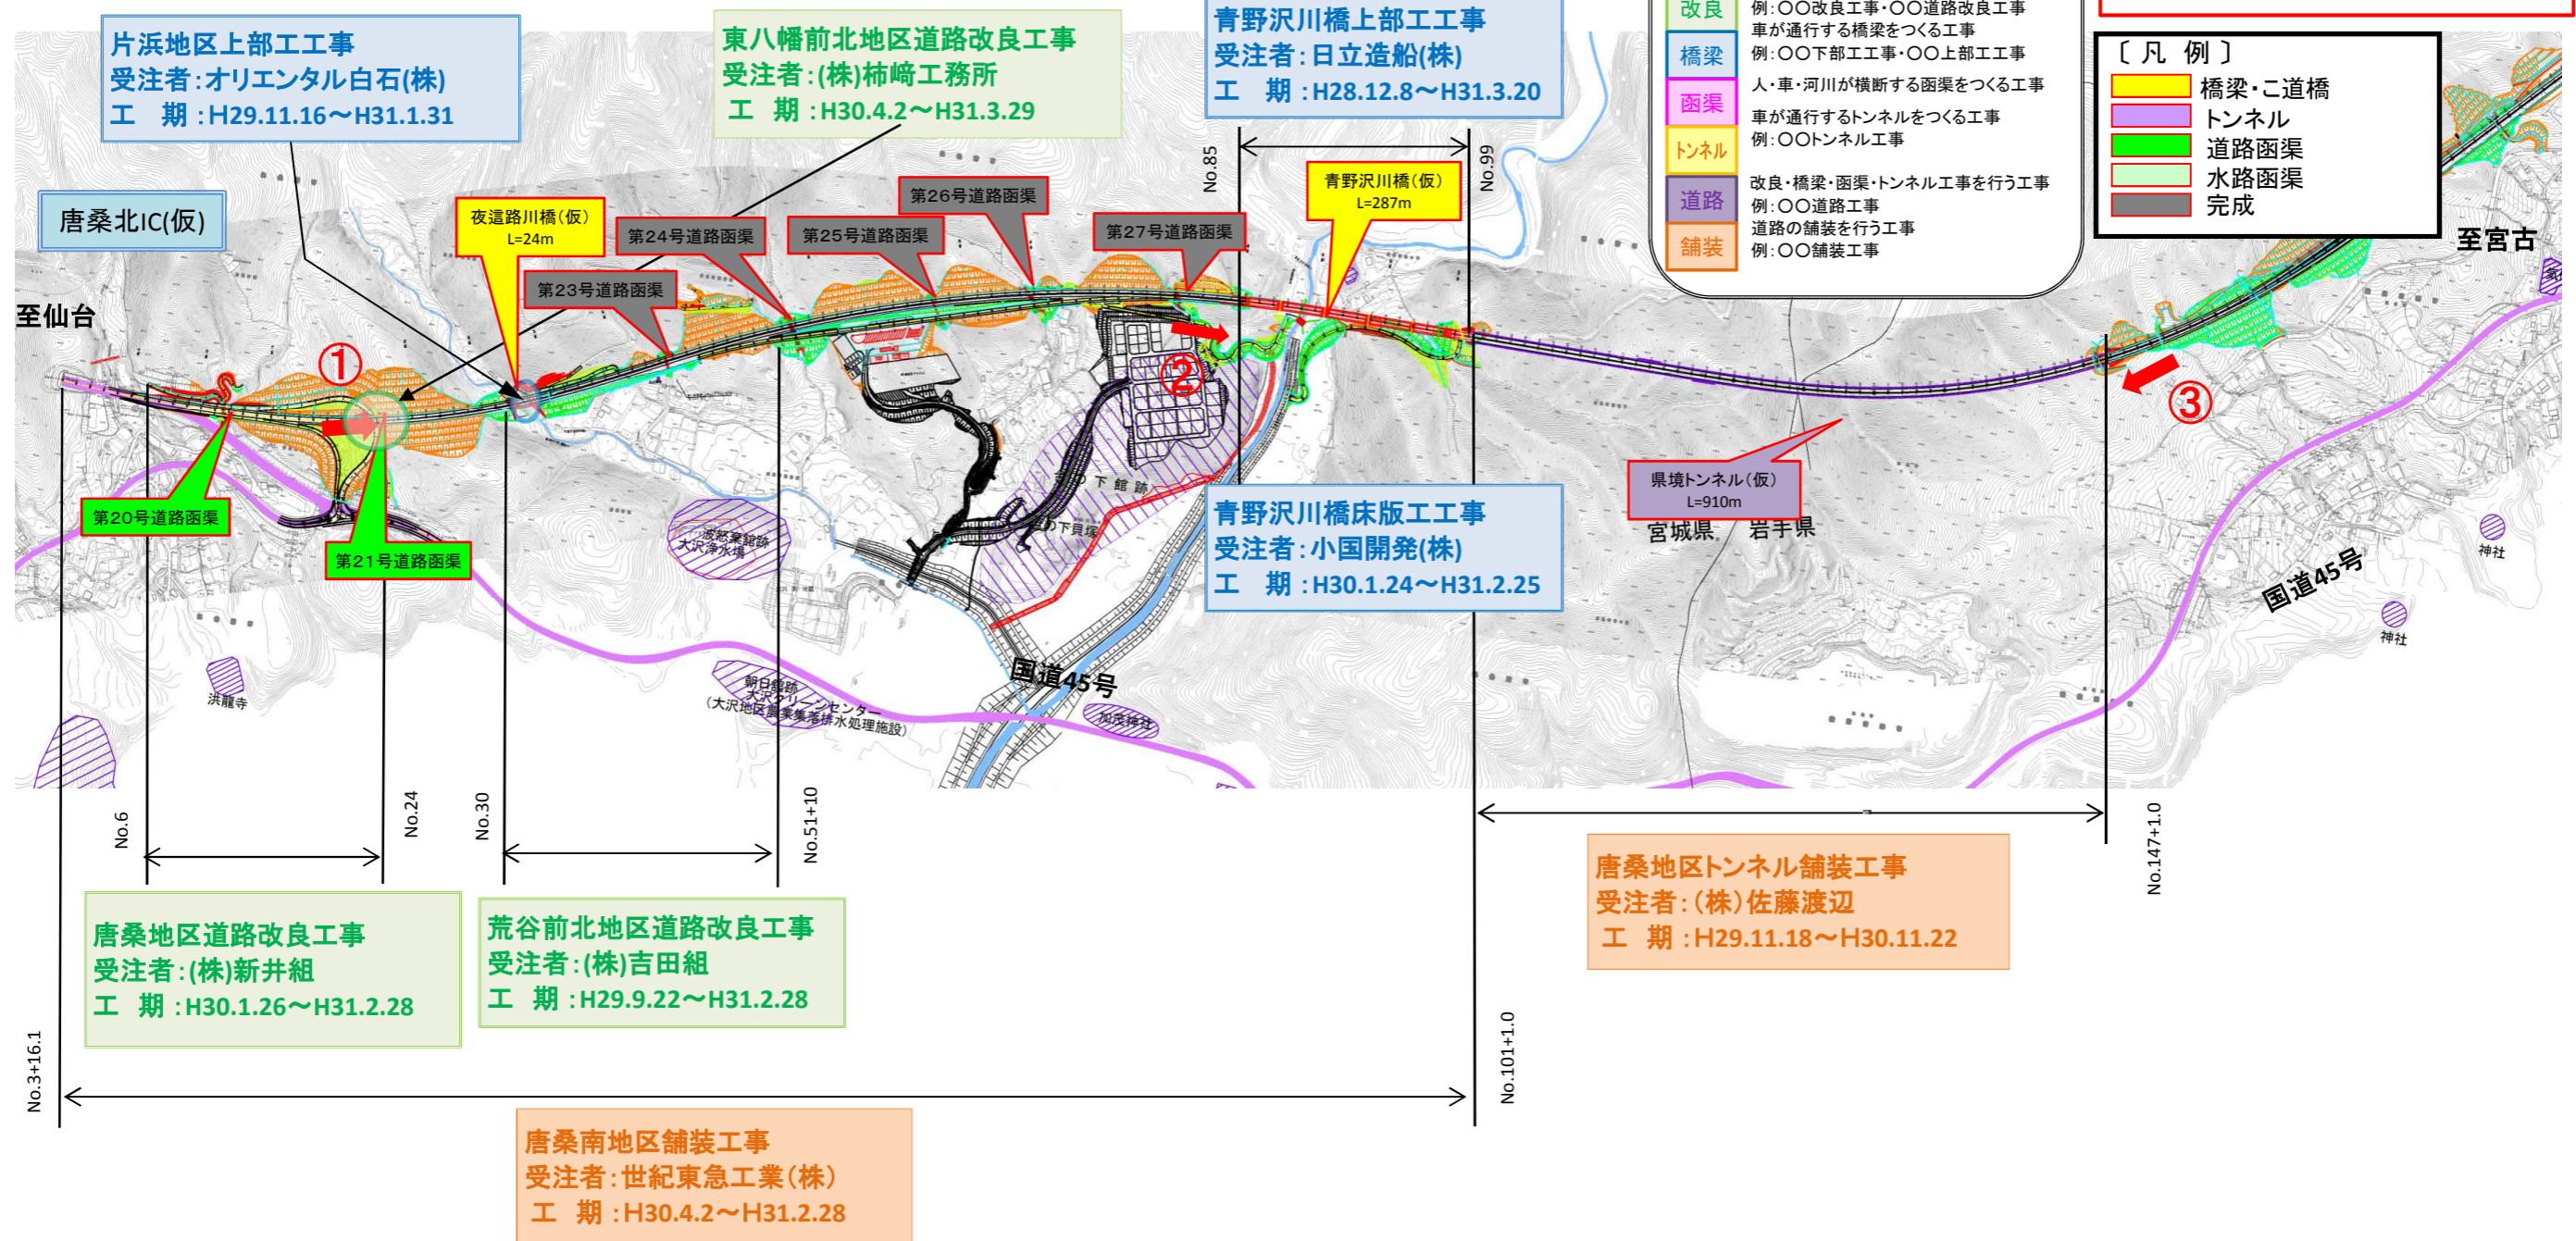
片浜地区上部工工事
受注者：オリエンタル白石(株)
工　期：H29.11.16〜H31.1.31

東八幡前北地区道路改良工事
受注者：(株)柿崎工務所
工　期：H30.4.2〜H31.3.29

青野沢川橋上部工工事
受注者：日立造船(株)
工　期：H28.12.8〜H31.3.20

改良　例：○○改良工事・○○道路改良工事
橋梁　車が通行する橋梁をつくる工事　例：○○下部工工事・○○上部工工事
函渠　人・車・河川が横断する函渠をつくる工事
トンネル　車が通行するトンネルをつくる工事　例：○○トンネル工事
道路　改良・橋梁・函渠・トンネル工事を行う工事　例：○○道路工事
舗装　道路の舗装を行う工事　例：○○舗装工事

〔凡　例〕
橋梁・こ道橋
トンネル
道路函渠
水路函渠
完成

唐桑北IC(仮)
至仙台
至宮古
No.85
No.99
夜這路川橋(仮) L=24m
第24号道路函渠
第25号道路函渠
第26号道路函渠
第27号道路函渠
第23号道路函渠
青野沢川橋(仮) L=287m
①
②
③
第20号道路函渠
第21号道路函渠
県境トンネル(仮) L=910m
宮城県　岩手県
神社
国道45号
神社
下館跡
下貝塚
波怒棄館跡
大沢浄水場
洪龍寺
朝日館跡
大沢クリーンセンター
(大沢地区農業集落排水処理施設)
加茂神社
国道45号

青野沢川橋床版工工事
受注者：小国開発(株)
工　期：H30.1.24〜H31.2.25

No.6
No.24
No.30
No.51+10
No.147+1.0

唐桑地区トンネル舗装工事
受注者：(株)佐藤渡辺
工　期：H29.11.18〜H30.11.22

唐桑地区道路改良工事
受注者：(株)新井組
工　期：H30.1.26〜H31.2.28

荒谷前北地区道路改良工事
受注者：(株)吉田組
工　期：H29.9.22〜H31.2.28

No.3+16.1
No.101+1.0

唐桑南地区舗装工事
受注者：世紀東急工業(株)
工　期：H30.4.2〜H31.2.28